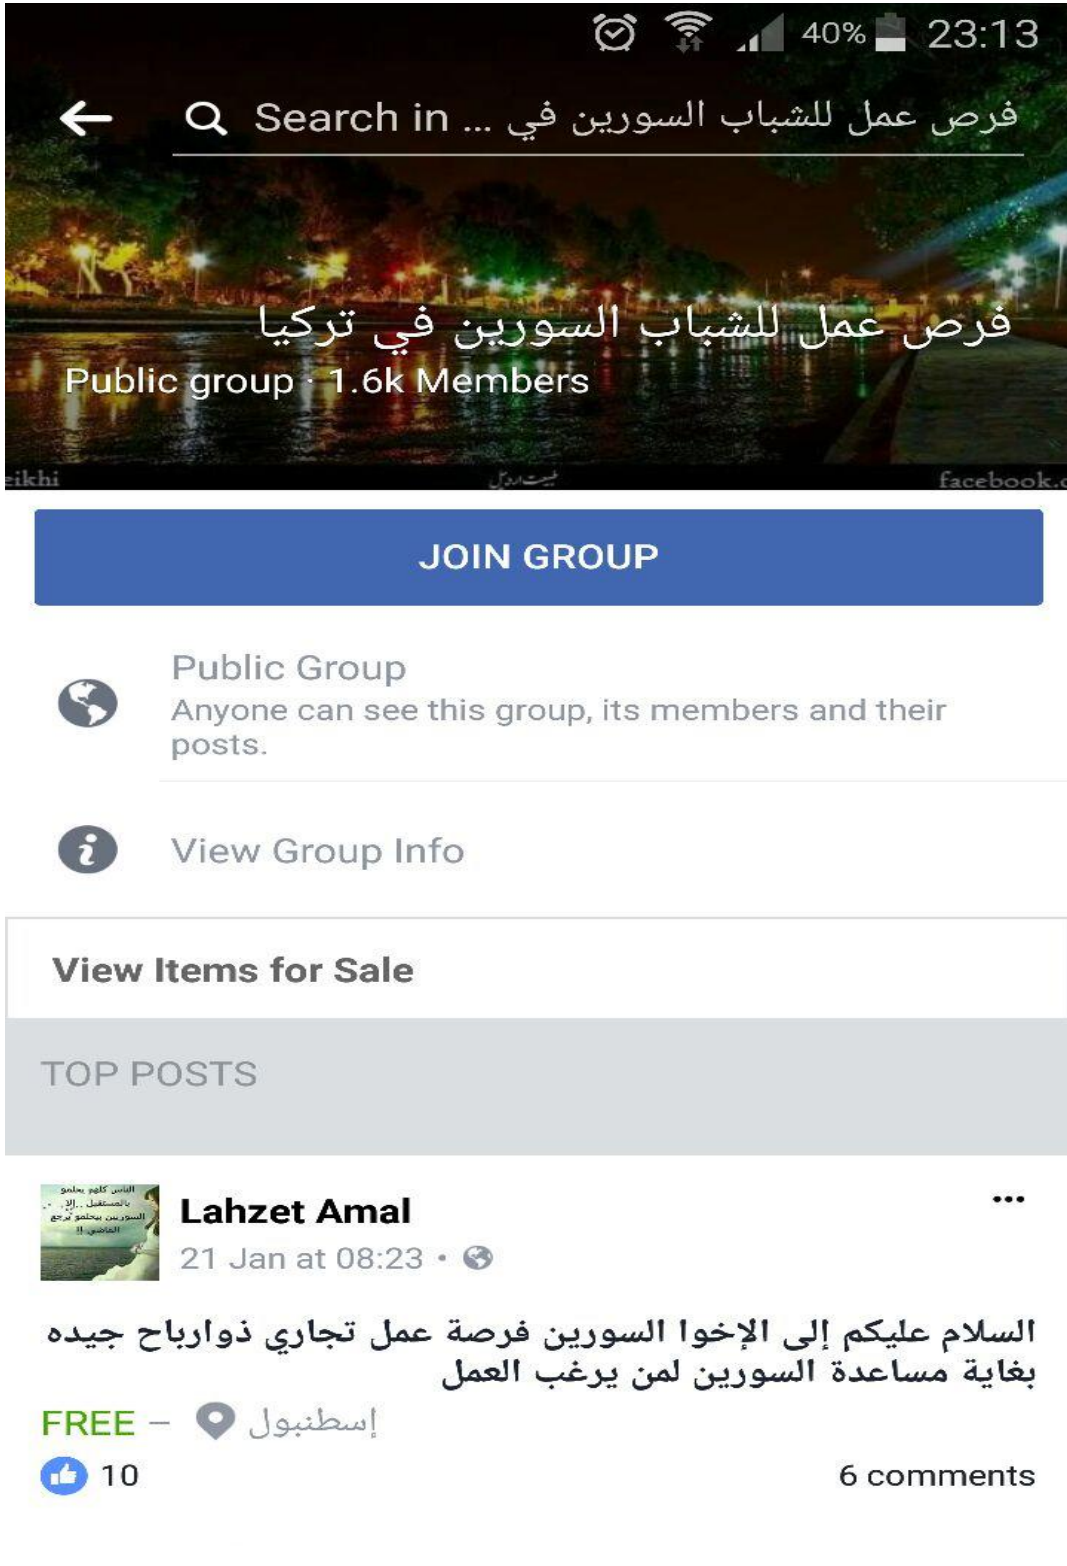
40% 23:13

Search in ... فرص عمل للشباب السورين في

فرص عمل للشباب السورين في تركيا
Public group · 1.6k Members

eikhi facebook.

JOIN GROUP

Public Group
Anyone can see this group, its members and their posts.

View Group Info

View Items for Sale

TOP POSTS

Lahzet Amal
21 Jan at 08:23 ·

السلام عليكم إلى الإخوا السورين فرصة عمل تجاري ذوارباح جيده بغاية مساعدة السورين لمن يرغب العمل

FREE – إسطنبول

10

6 comments